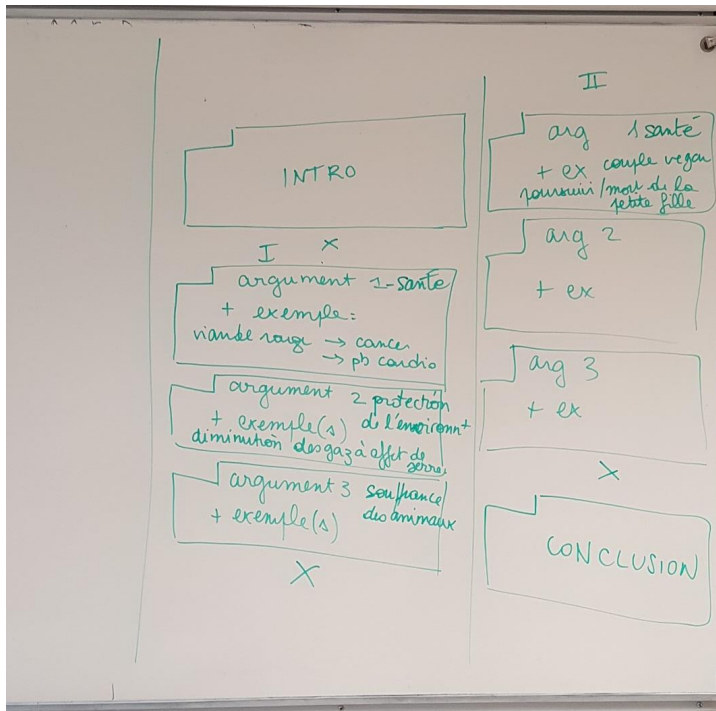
INTRO

I ×

argument 1-santé
+ exemple:
viande rouge → cancer
→ pb cardio

argument 2 protection de l'environnt
+ exemple(s)
diminution des gaz à effet de serre

argument 3 souffrance des animaux
+ exemple(s)

×

II

arg 1 santé
+ ex couple vegan poursuivi / mort de la petite fille

arg 2
+ ex

arg 3
+ ex

×

CONCLUSION